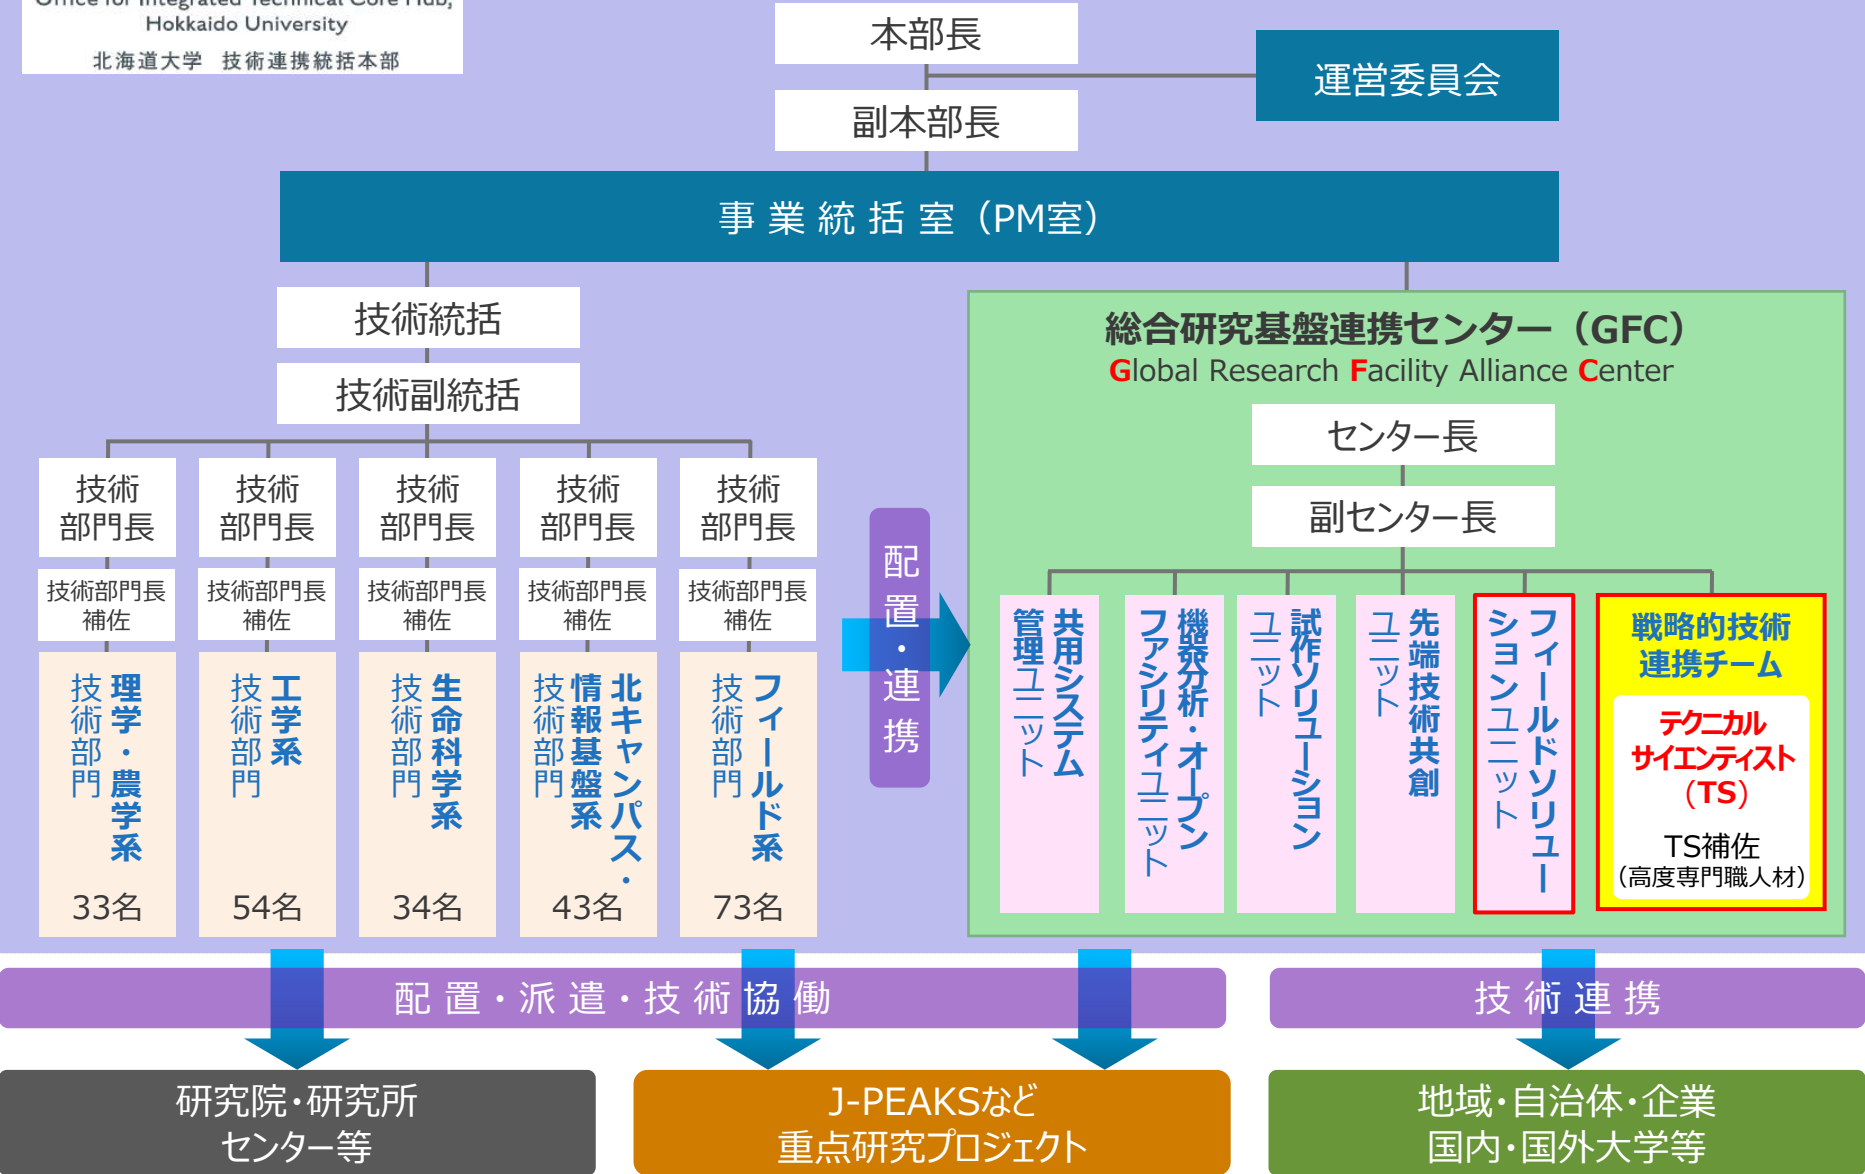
Office for Integrated Technical Core Hub, Hokkaido University
北海道大学 技術連携統括本部

本部長
副本部長
運営委員会

事業統括室（PM室）

技術統括
技術副統括

技術部門長
技術部門長補佐
理学・農学系技術部門
33名

技術部門長
技術部門長補佐
工学系技術部門
54名

技術部門長
技術部門長補佐
生命科学系技術部門
34名

技術部門長
技術部門長補佐
北キャンパス・情報基盤系技術部門
43名

技術部門長
技術部門長補佐
フィールド系技術部門
73名

配置・連携

総合研究基盤連携センター（GFC）
Global Research Facility Alliance Center
センター長
副センター長
共用システム管理ユニット
機器分析・オープンファシリティユニット
試作ソリューションユニット
先端技術共創ユニット
フィールドソリューションユニット
戦略的技術連携チーム
テクニカルサイエンティスト（TS）
TS補佐
（高度専門職人材）

配置・派遣・技術協働
技術連携

研究院・研究所センター等
J-PEAKSなど重点研究プロジェクト
地域・自治体・企業国内・国外大学等